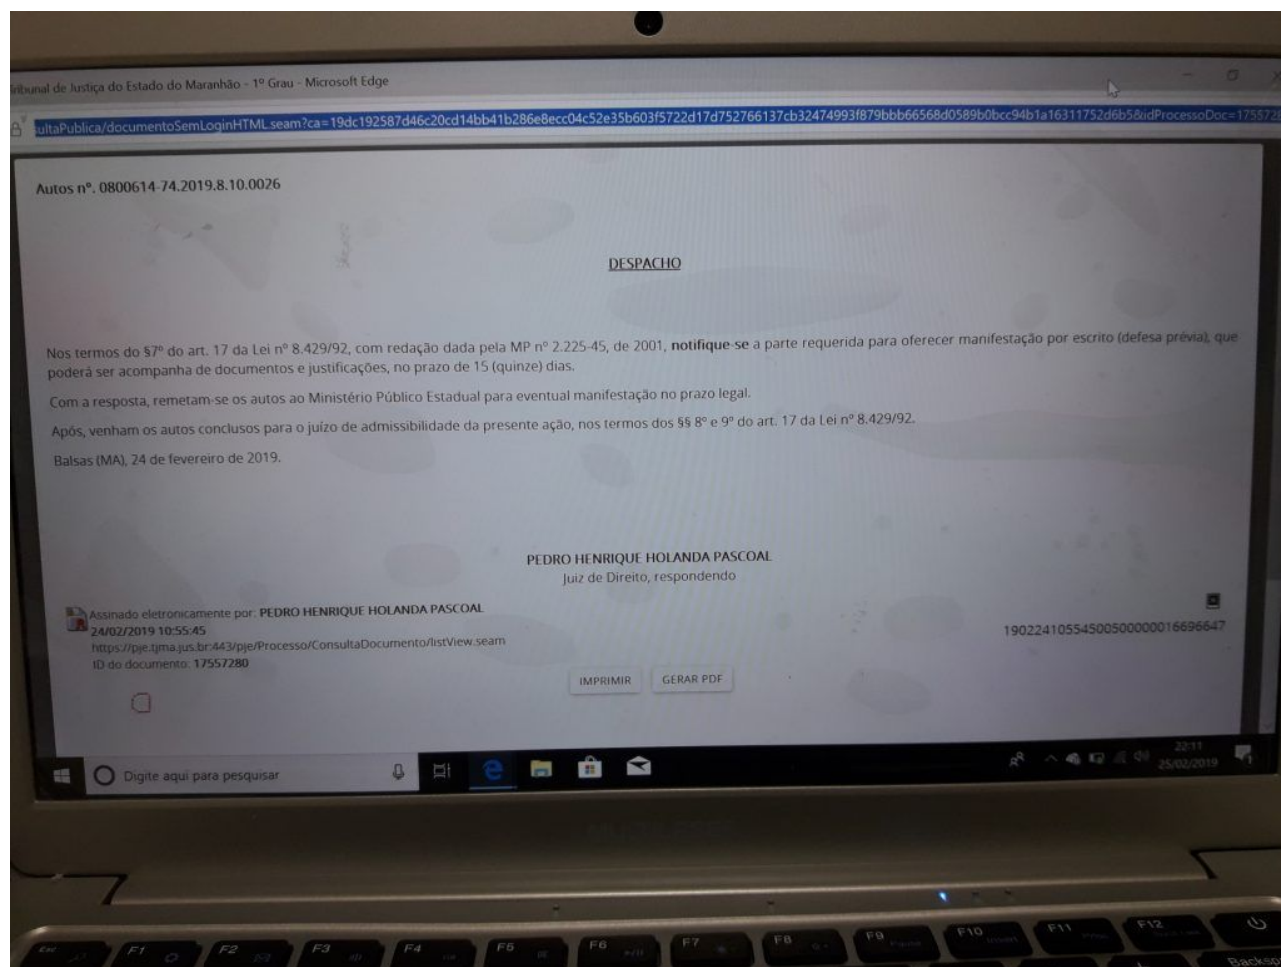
ribunal de Justiça do Estado do Maranhão - 1º Grau - Microsoft Edge

ultaPublica/documentoSemLoginHTML.seam?ca=19dc192587d46c20cd14bb41b286e8ecc04c52e35b603f5722d17d752766137cb32474993f879bbb66568d0589b0bcc94b1a16311752d6b5&idProcessoDoc=175572

Autos nº. 0800614-74.2019.8.10.0026

DESPACHO

Nos termos do §7º do art. 17 da Lei nº 8.429/92, com redação dada pela MP nº 2.225-45, de 2001, **notifique-se** a parte requerida para oferecer manifestação por escrito (defesa prévia), que poderá ser acompanha de documentos e justificações, no prazo de 15 (quinze) dias.

Com a resposta, remetam-se os autos ao Ministério Público Estadual para eventual manifestação no prazo legal.

Após, venham os autos conclusos para o juízo de admissibilidade da presente ação, nos termos dos §§ 8º e 9º do art. 17 da Lei nº 8.429/92.

Balsas (MA), 24 de fevereiro de 2019.

PEDRO HENRIQUE HOLANDA PASCOAL
Juiz de Direito, respondendo

Assinado eletronicamente por: PEDRO HENRIQUE HOLANDA PASCOAL
24/02/2019 10:55:45
https://pje.tjma.jus.br:443/pje/Processo/ConsultaDocumento/listView.seam
ID do documento: 17557280

19022410554500500000016696647

IMPRIMIR GERAR PDF

Digite aqui para pesquisar

22:11
25/02/2019

Esc F1 F2 F3 F4 F5 F6 F7 F8 F9 F10 F11 F12 Backsp